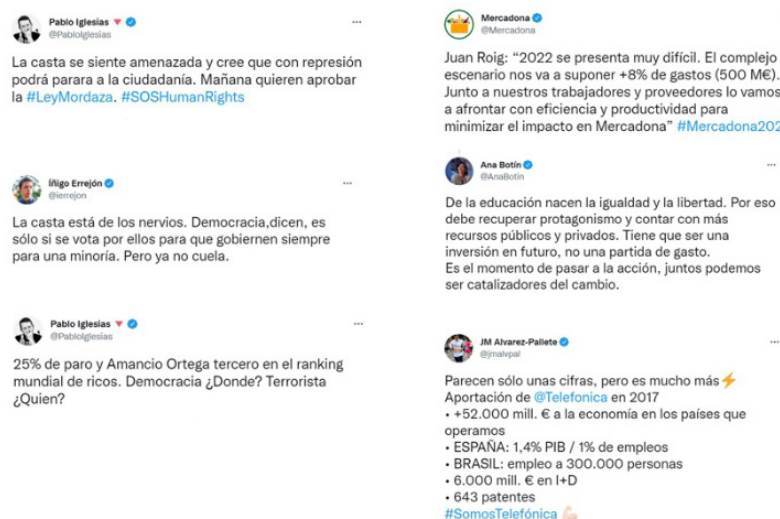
Pablo Iglesias
@PabloIglesias
···

La casta se siente amenazada y cree que con represión podrá parara a la ciudadanía. Mañana quieren aprobar la #LeyMordaza. #SOSHumanRights

Íñigo Errejón
@ierrejon
···

La casta está de los nervios. Democracia,dicen, es sólo si se vota por ellos para que gobiernen siempre para una minoría. Pero ya no cuela.

Pablo Iglesias
@PabloIglesias
···

25% de paro y Amancio Ortega tercero en el ranking mundial de ricos. Democracia ¿Donde? Terrorista ¿Quien?

Mercadona
@Mercadona
···

Juan Roig: "2022 se presenta muy difícil. El complejo escenario nos va a suponer +8% de gastos (500 M€). Junto a nuestros trabajadores y proveedores lo vamos a afrontar con eficiencia y productividad para minimizar el impacto en Mercadona" #Mercadona202

Ana Botín
@AnaBotin
···

De la educación nacen la igualdad y la libertad. Por eso debe recuperar protagonismo y contar con más recursos públicos y privados. Tiene que ser una inversión en futuro, no una partida de gasto.
Es el momento de pasar a la acción, juntos podemos ser catalizadores del cambio.

JM Alvarez-Pallete
@jmalvpal
···

Parecen sólo unas cifras, pero es mucho más⚡
Aportación de @Telefonica en 2017
• +52.000 mill. € a la economía en los países que operamos
• ESPAÑA: 1,4% PIB / 1% de empleos
• BRASIL: empleo a 300.000 personas
• 6.000 mill. € en I+D
• 643 patentes
#SomosTelefónica 💪